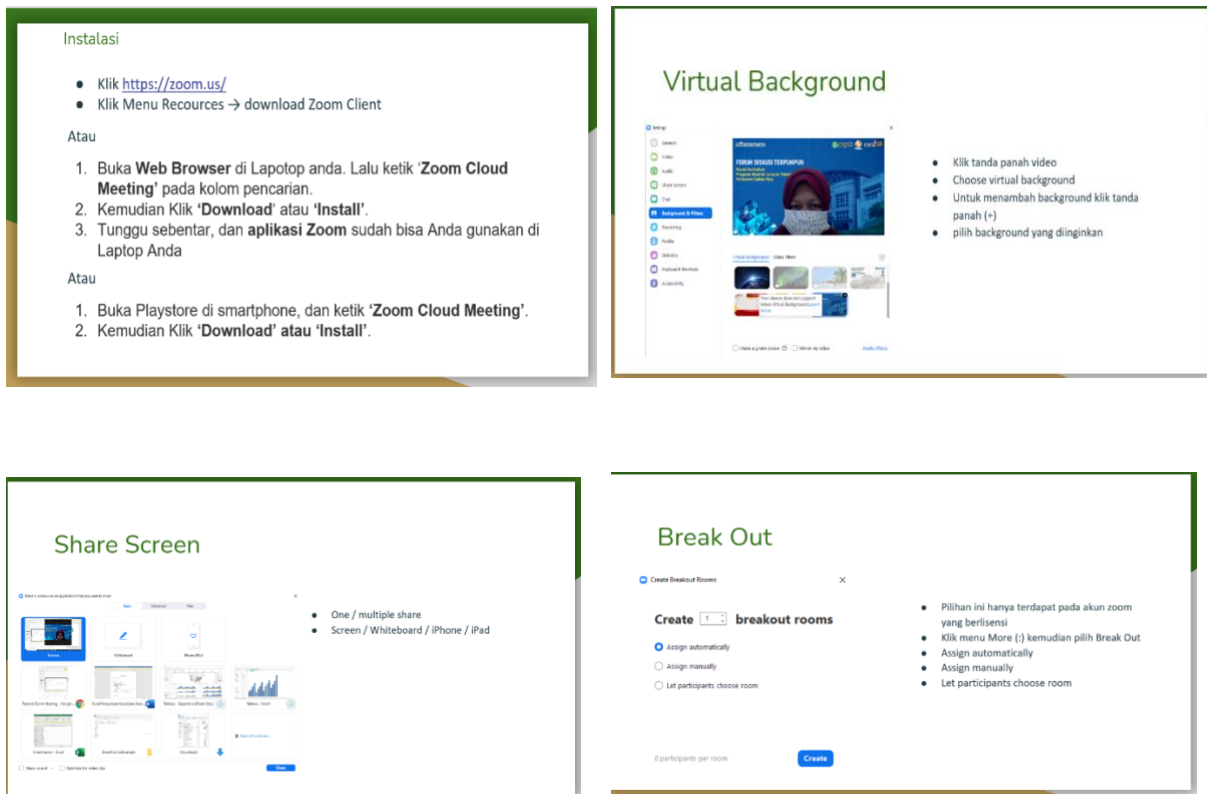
Instalasi

- Klik https://zoom.us/
- Klik Menu Recources → download Zoom Client

Atau

1. Buka **Web Browser** di Lapotop anda. Lalu ketik '**Zoom Cloud Meeting'** pada kolom pencarian.
2. Kemudian Klik **'Download**' atau **'Install'**.
3. Tunggu sebentar, dan **aplikasi Zoom** sudah bisa Anda gunakan di Laptop Anda

Atau

1. Buka Playstore di smartphone, dan ketik **'Zoom Cloud Meeting'**.
2. Kemudian Klik **'Download' atau 'Install'**.

Virtual Background

Settings
General
Video
Audio
Share Screen
Chat
Background & Filters
Recording
Profile
Statistics
Keyboard Shortcuts
Accessibility
FORUM DISKUSI TERPUMPUN
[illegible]
Virtual Backgrounds Video Filters
Your device does not support Video Virtual Backgrounds
I have a green screen Mirror my video Studio Effects

- Klik tanda panah video
- Choose virtual background
- Untuk menambah background klik tanda panah (+)
- pilih background yang diinginkan

Share Screen

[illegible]
Basic Advanced Files
Screen Whiteboard iPhone/iPad
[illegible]
Share sound Optimize for video clip Share

- One / multiple share
- Screen / Whiteboard / iPhone / iPad

Break Out

Create Breakout Rooms
Create 1 breakout rooms
Assign automatically
Assign manually
Let participants choose room
0 participants per room
Create

- Pilihan ini hanya terdapat pada akun zoom yang berlisensi
- Klik menu More (:) kemudian pilih Break Out
- Assign automatically
- Assign manually
- Let participants choose room